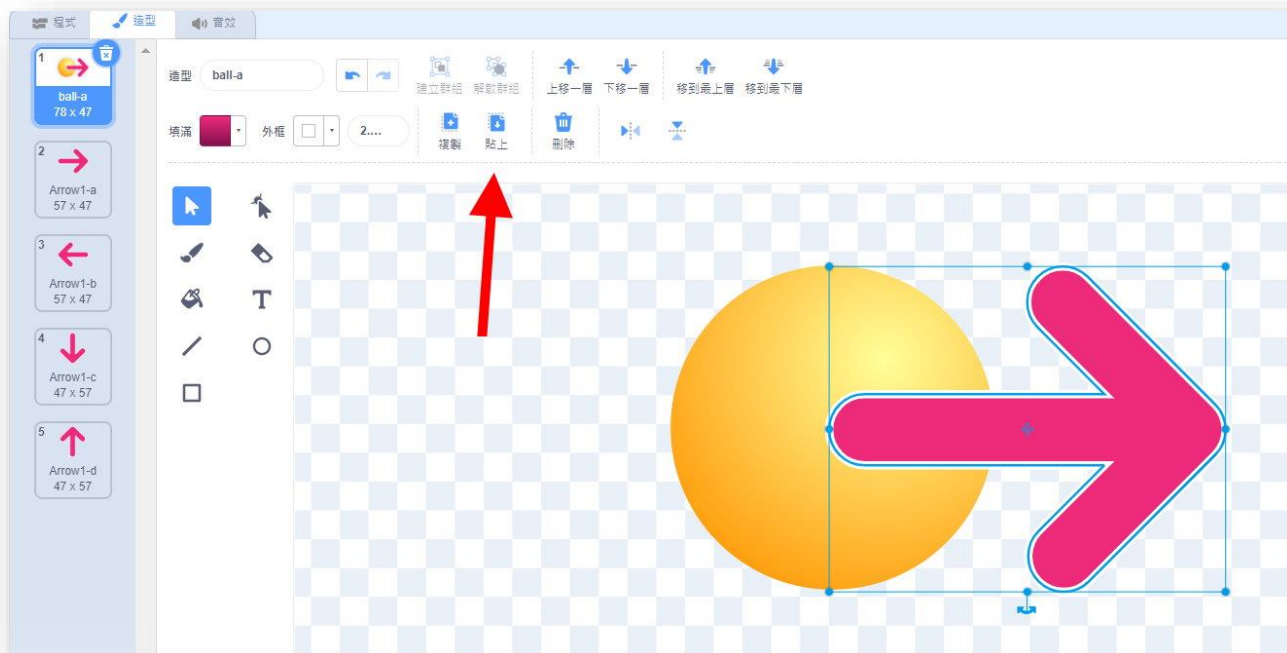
程式 造型 音效

1
ball-a
78 x 47

2
Arrow1-a
57 x 47

3
Arrow1-b
57 x 47

4
Arrow1-c
47 x 57

5
Arrow1-d
47 x 57

造型 ball-a

建立群組 解散群組 上移一層 下移一層 移到最上層 移到最下層

填滿 外框 2....

複製 貼上 刪除

T